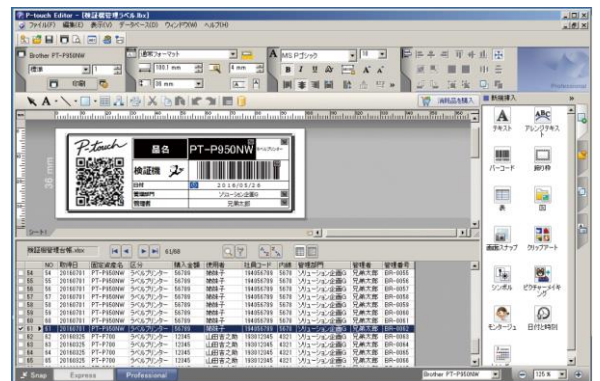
P-touch Editor - [検証機管理ラベル.lbx]
ファイル(F) 編集(E) 表示(V) データベース(D) ウィンドウ(W) ヘルプ(H)

Brother PT-P950NW
標準
印刷
通常フォーマット
180.1 mm
6 mm
36 mm
MS Pゴシック
10
Professional
消耗品を購入
新規挿入

P-touch
品名 PT-P950NW
検証機
日付 2016/05/26
管理部門 ソリューション企画G
管理者 兄弟太郎

36 mm

シート1

テキスト
アレンジテキスト
バーコード
飾り枠
表
図
画面スナップ
クリップアート
シンボル
ピクチャーメイキング
モンタージュ
日付と時刻

検証機管理台帳.xlsx
61/68

| NO | 購入日 | 固定資産名 | 区分 | 購入金額 | 使用者 | 社員コード | 内線 | 管理部門 | 管理者 | 資産番号 |
|---|---|---|---|---|---|---|---|---|---|---|
| 54 | 20160701 | PT-P950NW | ラベルプリンター | 56789 | 加藤子 | 194056789 | 5678 | ソリューション企画G | 兄弟太郎 | BR-0055 |
| 55 | 20160701 | PT-P950NW | ラベルプリンター | 56789 | 加藤子 | 194056789 | 5678 | ソリューション企画G | 兄弟太郎 | BR-0056 |
| 56 | 20160701 | PT-P950NW | ラベルプリンター | 56789 | 加藤子 | 194056789 | 5678 | ソリューション企画G | 兄弟太郎 | BR-0057 |
| 57 | 20160701 | PT-P950NW | ラベルプリンター | 56789 | 加藤子 | 194056789 | 5678 | ソリューション企画G | 兄弟太郎 | BR-0058 |
| 58 | 20160701 | PT-P950NW | ラベルプリンター | 56789 | 加藤子 | 194056789 | 5678 | ソリューション企画G | 兄弟太郎 | BR-0059 |
| 59 | 20160701 | PT-P950NW | ラベルプリンター | 56789 | 加藤子 | 194056789 | 5678 | ソリューション企画G | 兄弟太郎 | BR-0060 |
| 60 | 20160701 | PT-P950NW | ラベルプリンター | 56789 | 加藤子 | 194056789 | 5678 | ソリューション企画G | 兄弟太郎 | BR-0061 |
| 61 | 20160701 | PT-P950NW | ラベルプリンター | 56789 | 加藤子 | 194056789 | 5678 | ソリューション企画G | 兄弟太郎 | BR-0062 |
| 62 | 20160325 | PT-P700 | ラベルプリンター | 12345 | 山田吉太郎 | 193012345 | 4321 | ソリューション企画G | 兄弟太郎 | BR-0063 |
| 63 | 20160325 | PT-P700 | ラベルプリンター | 12345 | 山田吉太郎 | 193012345 | 4321 | ソリューション企画G | 兄弟太郎 | BR-0064 |
| 64 | 20160325 | PT-P700 | ラベルプリンター | 12345 | 山田吉太郎 | 193012345 | 4321 | ソリューション企画G | 兄弟太郎 | BR-0065 |
| 65 | 20160325 | PT-P700 | ラベルプリンター | 12345 | 山田吉太郎 | 193012345 | 4321 | ソリューション企画G | 兄弟太郎 | BR-0066 |

Snap Express Professional
Brother PT-P950NW
125 %